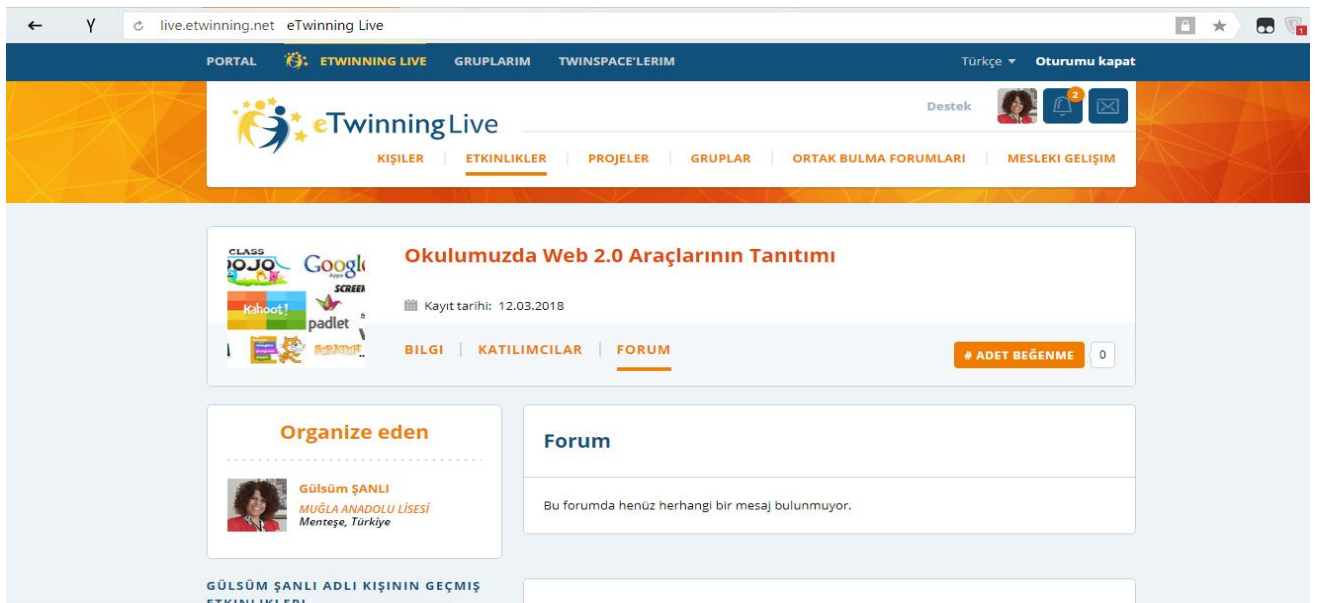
live.etwinning.net eTwinning Live

PORTAL ETWINNING LIVE GRUPLARIM TWINSPACE'LERIM Türkçe Oturumu kapat

eTwinning Live

Destek 2

KIŞILER ETKINLIKLER PROJELER GRUPLAR ORTAK BULMA FORUMLARI MESLEKI GELIŞIM

CLASS DOJO Google SCREEN Kahoot! padlet

Okulumuzda Web 2.0 Araçlarının Tanıtımı

Kayıt tarihi: 12.03.2018

BILGI KATILIMCILAR FORUM

# ADET BEĞENME 0

Organize eden

Gülsüm ŞANLI
MUĞLA ANADOLU LİSESİ
Menteşe, Türkiye

Forum

Bu forumda henüz herhangi bir mesaj bulunmuyor.

GÜLSÜM ŞANLI ADLI KIŞININ GEÇMIŞ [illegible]